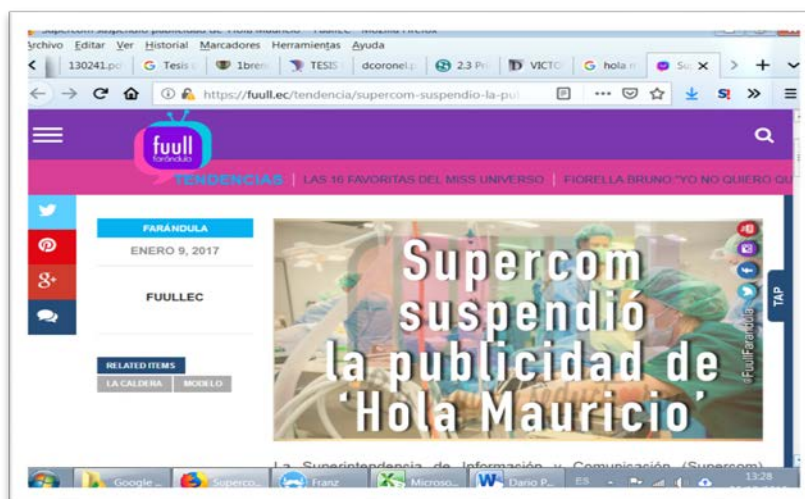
Supercom suspendió publicidad de 'Hola Mauricio' - Fuullec - Mozilla Firefox
Archivo Editar Ver Historial Marcadores Herramientas Ayuda
130241.pd | Tesis | 1bren | TESIS | dcoronel.p | 2.3 Pr | VICTO | hola n | Su
https://fuull.ec/tendencia/supercom-suspendio-la-pu
fuull farándula
TENDENCIAS | LAS 16 FAVORITAS DEL MISS UNIVERSO | FIORELLA BRUNO "YO NO QUIERO QU
FARÁNDULA
ENERO 9, 2017
FUULLEC
RELATED ITEMS
LA CALDERA
MODELO
Supercom suspendió la publicidad de 'Hola Mauricio'
@FuullFarándula
TAP
La Superintendencia de Información y Comunicación (Supercom)
Google ... | Superco... | Franz | Microso... | Dario P...
ES 13:28